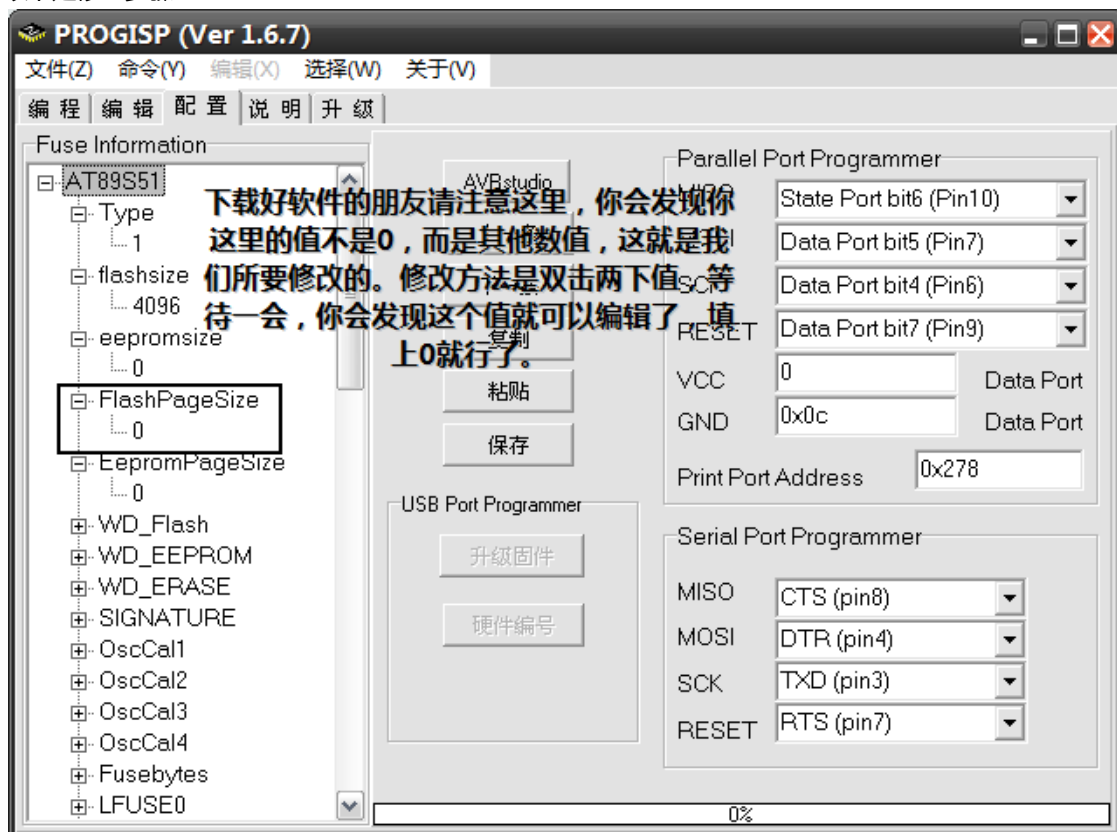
PROGISP (Ver 1.6.7)

文件(Z) 命令(Y) 编辑(X) 选择(W) 关于(V)

编 程 | 编 辑 | 配 置 | 说 明 | 升 级

Fuse Information

AT89S51
Type
1
flashsize
4096
eepromsize
0
FlashPageSize
0
EepromPageSize
0
WD_Flash
WD_EEPROM
WD_ERASE
SIGNATURE
OscCal1
OscCal2
OscCal3
OscCal4
Fusebytes
LFUSE0

AVRstudio

下载好软件的朋友请注意这里，你会发现你这里的值不是0，而是其他数值，这就是我们所要修改的。修改方法是双击两下值，等待一会，你会发现这个值就可以编辑了，填上0就行了。

复制
粘贴
保存

Parallel Port Programmer
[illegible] State Port bit6 (Pin10)
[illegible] Data Port bit5 (Pin7)
SCK Data Port bit4 (Pin6)
RESET Data Port bit7 (Pin9)
VCC 0 Data Port
GND 0x0c Data Port
Print Port Address 0x278

USB Port Programmer
升级固件
硬件编号

Serial Port Programmer
MISO CTS (pin8)
MOSI DTR (pin4)
SCK TXD (pin3)
RESET RTS (pin7)

0%